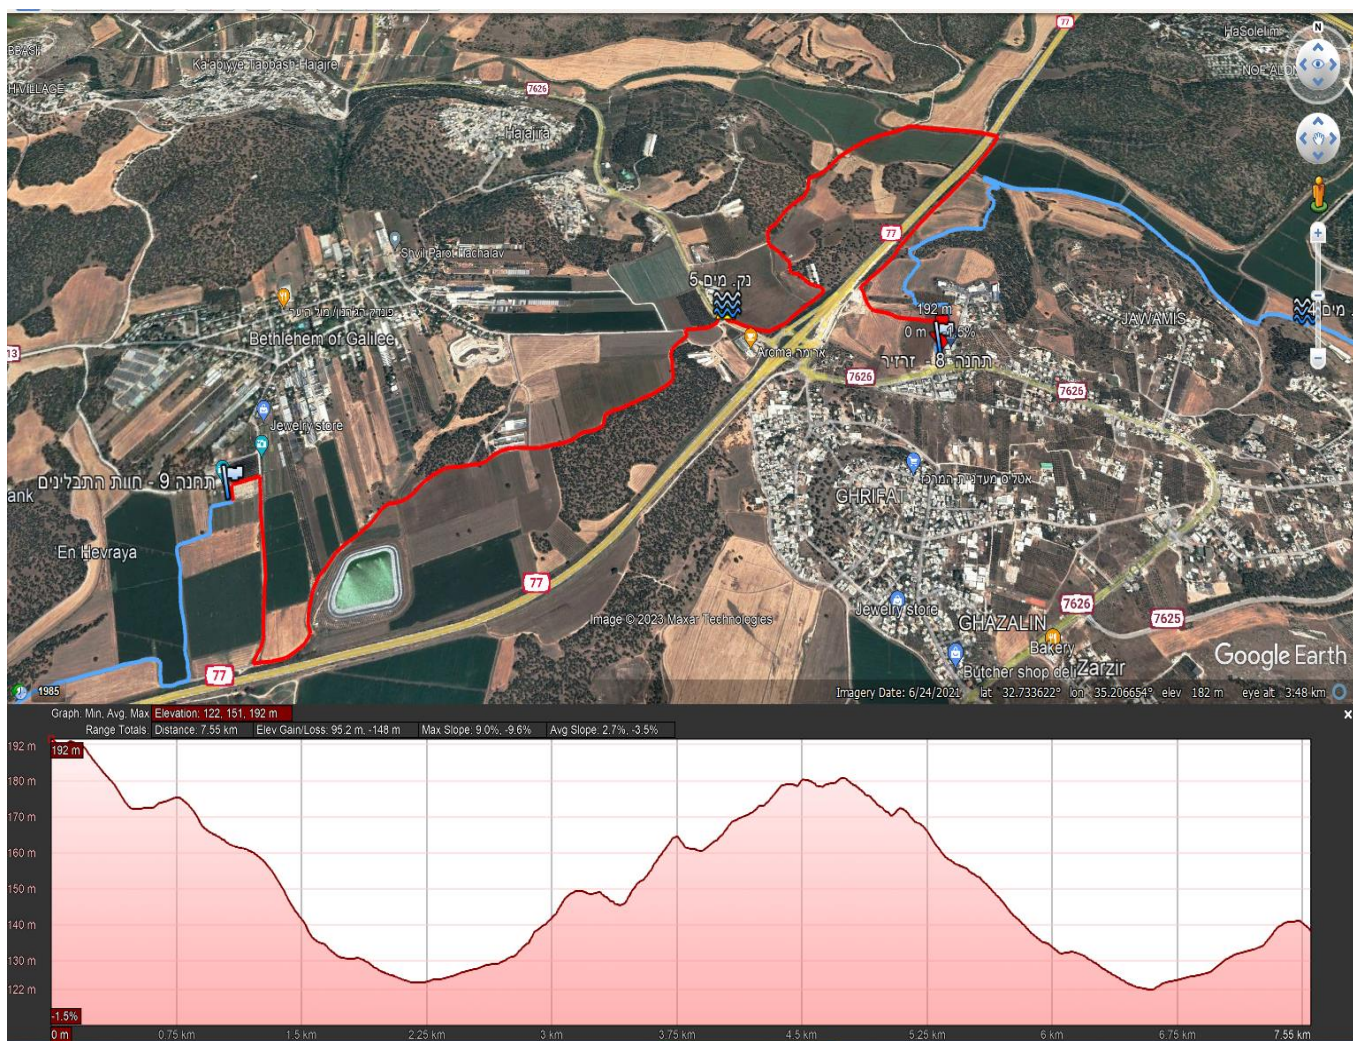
BBASH
H VILLAGE
Ka'abiyye-Tabbash-Hajajre
7626
Hajajra
Shvil Paro Hachalav
5 נק. מים
פונדק הגלבוע / מול היער
Bethlehem of Galilee
Jewelry store
תחנה 9 - חוות התבלינים
ank
En Hevraya
77
77
77
77
192 m
0 m
-1.5%
Aroma ארומה
תחנה 8 - זרזיר
7626
7626
JAWAMIS
HaSolelim
NOF ALON
N
מים
אלס מעדנית התקרה
GHRIFAT
Jewelry store
GHAZALIN
7626
7625
Bakery
Butcher shop deli
Zarzir
Image © 2023 Maxar Technologies
Google Earth
1985
Imagery Date: 6/24/2021 lat 32.733622° lon 35.206654° elev 182 m eye alt 3.48 km

Graph: Min, Avg, Max Elevation: 122, 151, 192 m
Range Totals: Distance: 7.55 km Elev Gain/Loss: 95.2 m, -148 m Max Slope: 9.0%, -9.6% Avg Slope: 2.7%, -3.5%

192 m
180 m
170 m
160 m
150 m
140 m
130 m
122 m
192 m
-1.5%
0 m
0.75 km
1.5 km
2.25 km
3 km
3.75 km
4.5 km
5.25 km
6 km
6.75 km
7.55 km